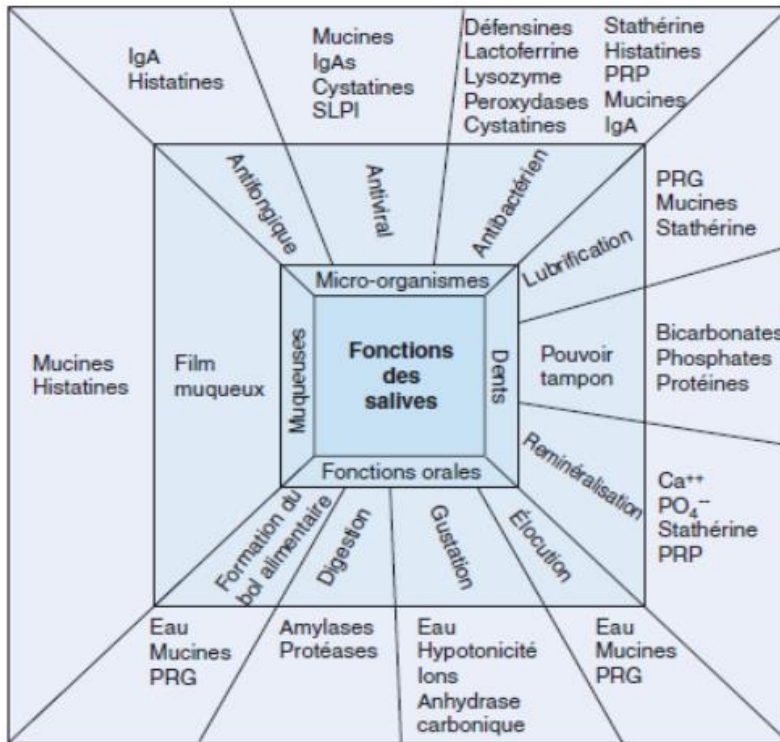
IgA
Histatines

Mucines
IgAs
Cystatines
SLPI

Défensines
Lactoferrine
Lysozyme
Peroxydases
Cystatines

Stathérine
Histatines
PRP
Mucines
IgA

Antifongique

Antiviral

Antibactérien

PRG
Mucines
Stathérine

Lubrification

Micro-organismes

Mucines
Histatines

Film muqueux

Muqueuses

Fonctions des salives

Dents

Pouvoir tampon

Bicarbonates
Phosphates
Protéines

Reminéralisation

Ca$^{++}$
PO$_4^{--}$
Stathérine
PRP

Fonctions orales

Formation du bol alimentaire

Digestion

Gustation

Élocution

Eau
Mucines
PRG

Amylases
Protéases

Eau
Hypotonicité
Ions
Anhydrase carbonique

Eau
Mucines
PRG